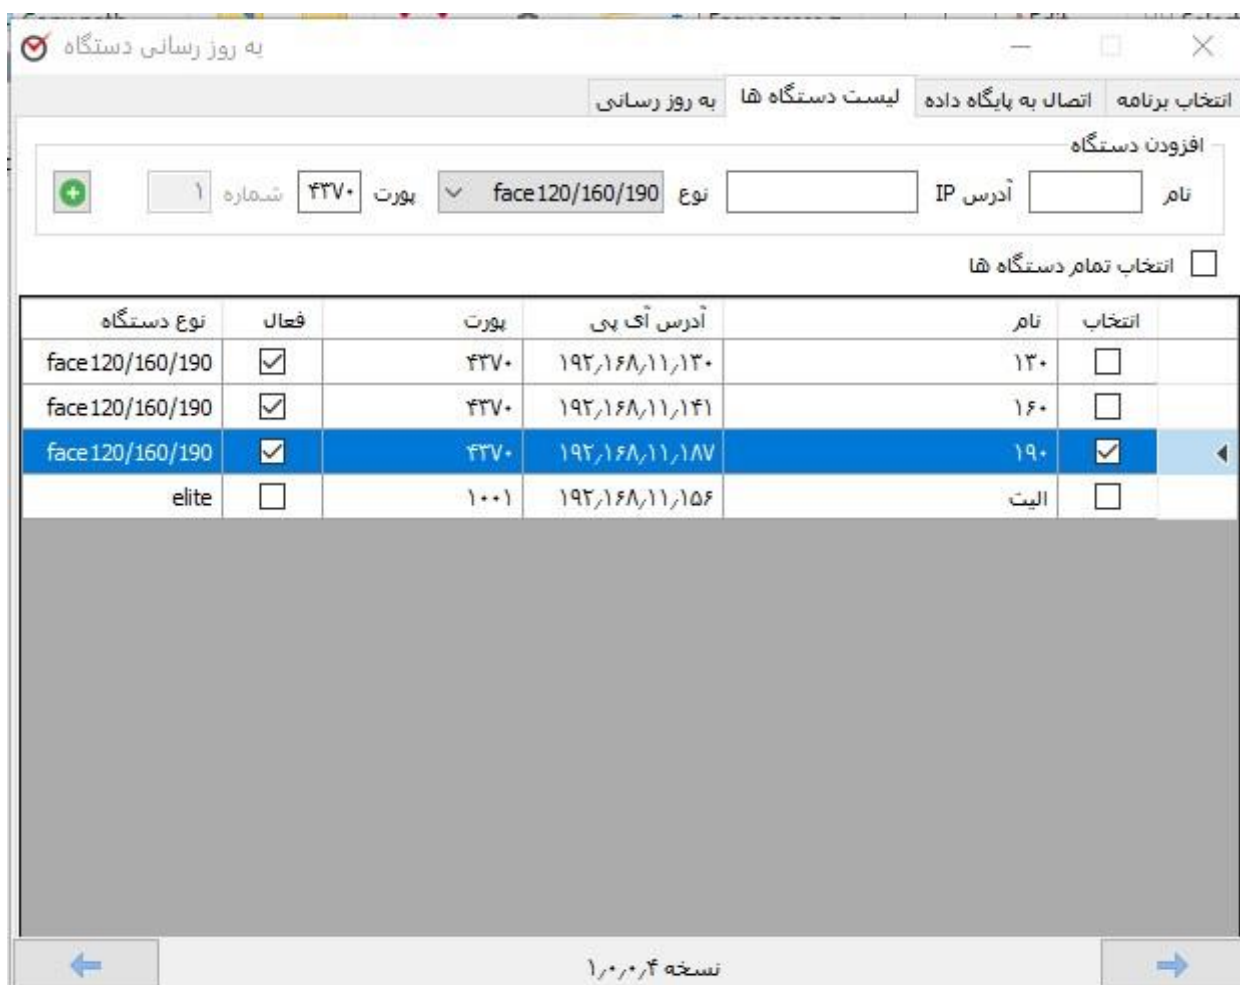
به روز رسانی دستگاه

انتخاب برنامه | اتصال به پایگاه داده | لیست دستگاه ها | به روز رسانی

افزودن دستگاه

نام [ ] آدرس IP [ ] نوع face120/160/190 پورت ۴۳۷۰ شماره ۱

انتخاب تمام دستگاه ها

| انتخاب | نام | آدرس آی پی | پورت | فعال | نوع دستگاه |
|---|---|---|---|---|---|
| ☐ | ۱۳۰ | ۱۹۲,۱۶۸,۱۱,۱۳۰ | ۴۳۷۰ | ☑ | face120/160/190 |
| ☐ | ۱۶۰ | ۱۹۲,۱۶۸,۱۱,۱۴۱ | ۴۳۷۰ | ☑ | face120/160/190 |
| ☑ | ۱۹۰ | ۱۹۲,۱۶۸,۱۱,۱۸۷ | ۴۳۷۰ | ☑ | face120/160/190 |
| ☐ | الیت | ۱۹۲,۱۶۸,۱۱,۱۵۶ | ۱۰۰۱ | ☐ | elite |

نسخه ۱,۰,۰,۴